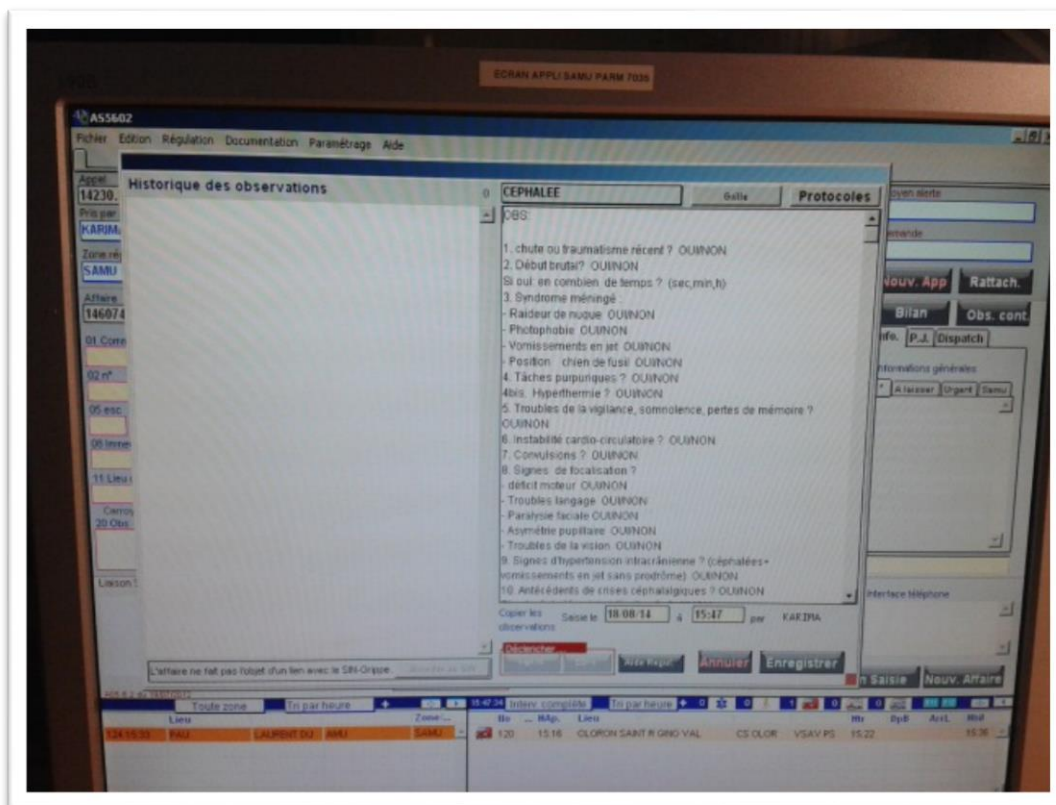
ECRAN APPLI SAMU PARM 7035

AS5602

Fichier Edition Régulation Documentation Paramétrage Aide

Appel
14230.
Pris par
KARIM
Zone ré
SAMU
Affaire
146074
01 Comm
02 n°
05 esc
06 Imme
11 Lieu
Corres
20 Obs
Liaison

Historique des observations

CEPHALEE

Bulle

Protocoles

OBS:

1. chute ou traumatisme récent ? OUI/NON
2. Début brutal? OUI/NON
Si oui: en combien de temps ? (sec,min,h)
3. Syndrome méningé :
- Raideur de nuque OUI/NON
- Photophobie OUI/NON
- Vomissements en jet OUI/NON
- Position : chien de fusil OUI/NON
4. Tâches purpuriques ? OUI/NON
4bis. Hyperthermie ? OUI/NON
5. Troubles de la vigilance, somnolence, pertes de mémoire ? OUI/NON
6. instabilité cardio-circulatoire ? OUI/NON
7. Convulsions ? OUI/NON
8. Signes de focalisation ?
- déficit moteur OUI/NON
- Troubles langage OUI/NON
- Paralysie faciale OUI/NON
- Asymétrie pupillaire OUI/NON
- Troubles de la vision OUI/NON
9. Signes d'hypertension intracrânienne ? (céphalées+ vomissements en jet sans prodrôme) OUI/NON
10. Antécédents de crises céphalalgiques ? OUI/NON

Copier les observations

Saisie le 18/08/14 à 15:47 par KARIMA

Déclencher

Annuler Enregistrer

L'affaire ne fait pas l'objet d'un lien avec le SIN-Grippe.

Moyen alerte
Demande
Nouv. App Rattach.
Bilan Obs. cont.
Info. P.J. Dispatch
Informations générales
A laisser Urgent Samu
Interface téléphone
n Saisie Nouv. Affaire

Toute zone Tri par heure
Lieu Zone
PAU LAURENT DU AMU SAMU

Interv. complète Tri par heure
No ... MAp. Lieu Hr RpB Arrl. Mad
120 15:16 OLORON SAINT R GINO VAL CS OLOR VSAV PS 15:22 15:36